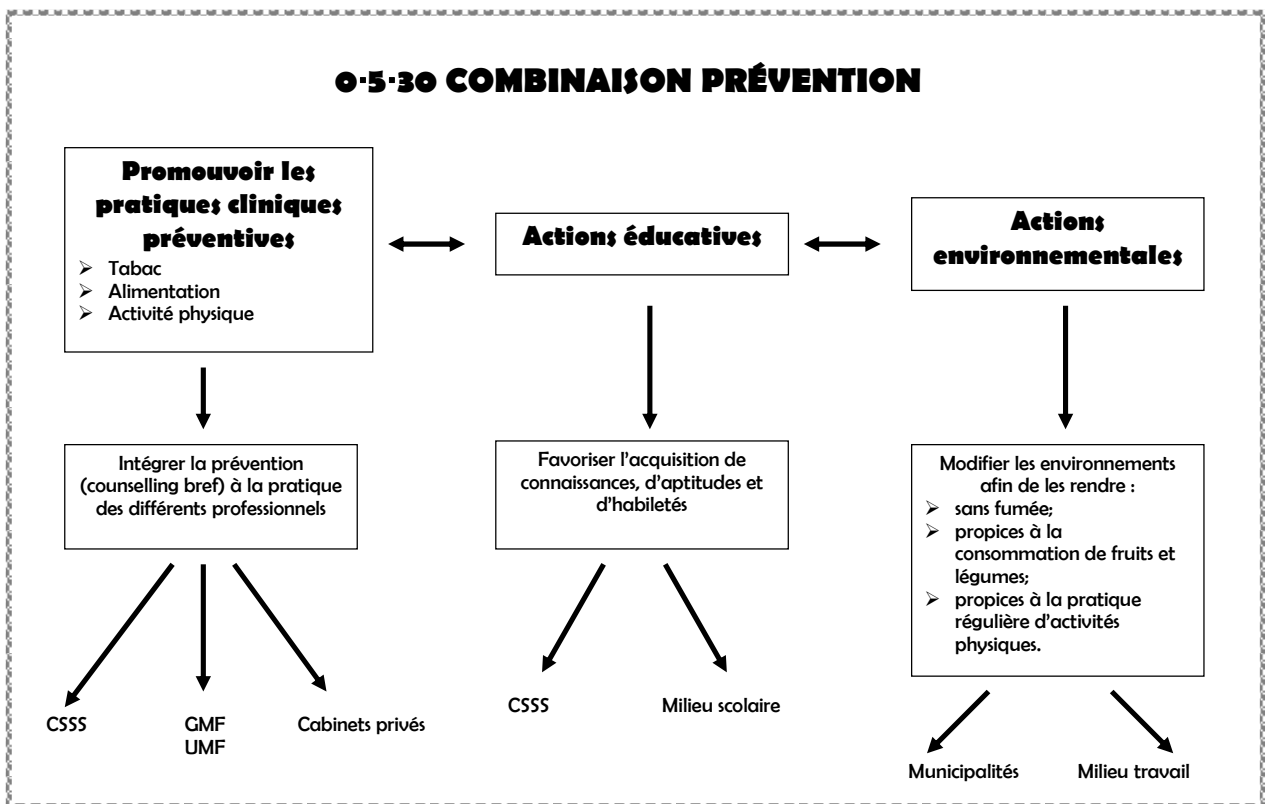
0·5·30 COMBINAISON PRÉVENTION

Promouvoir les pratiques cliniques préventives
- Tabac
- Alimentation
- Activité physique

Actions éducatives

Actions environnementales

Intégrer la prévention (counselling bref) à la pratique des différents professionnels

CSSS

GMF
UMF

Cabinets privés

Favoriser l'acquisition de connaissances, d'aptitudes et d'habiletés

CSSS

Milieu scolaire

Modifier les environnements afin de les rendre :
- sans fumée;
- propices à la consommation de fruits et légumes;
- propices à la pratique régulière d'activités physiques.

Municipalités

Milieu travail